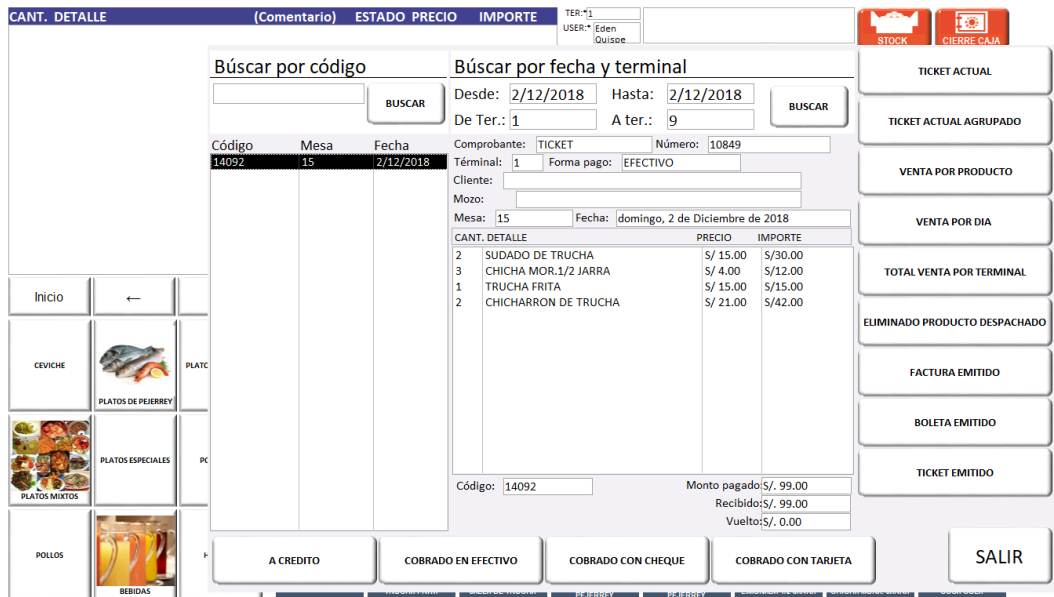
CANT. DETALLE (Comentario) ESTADO PRECIO IMPORTE

TER:*1
USER:* Eden Quispe

STOCK
CIERRE CAJA

Búscar por código
BUSCAR

Búscar por fecha y terminal
Desde: 2/12/2018
Hasta: 2/12/2018
De Ter.: 1
A ter.: 9
BUSCAR

| Código | Mesa | Fecha |
|---|---|---|
| 14092 | 15 | 2/12/2018 |

Comprobante: TICKET
Número: 10849
Términal: 1
Forma pago: EFECTIVO
Cliente:
Mozo:
Mesa: 15
Fecha: domingo, 2 de Diciembre de 2018

| CANT. | DETALLE | PRECIO | IMPORTE |
|---|---|---|---|
| 2 | SUDADO DE TRUCHA | S/ 15.00 | S/30.00 |
| 3 | CHICHA MOR.1/2 JARRA | S/ 4.00 | S/12.00 |
| 1 | TRUCHA FRITA | S/ 15.00 | S/15.00 |
| 2 | CHICHARRON DE TRUCHA | S/ 21.00 | S/42.00 |

Código: 14092
Monto pagado S/. 99.00
Recibido: S/. 99.00
Vuelto: S/. 0.00

TICKET ACTUAL
TICKET ACTUAL AGRUPADO
VENTA POR PRODUCTO
VENTA POR DIA
TOTAL VENTA POR TERMINAL
ELIMINADO PRODUCTO DESPACHADO
FACTURA EMITIDO
BOLETA EMITIDO
TICKET EMITIDO

Inicio
←
CEVICHE
PLATOS DE PEJERREY
PLATC
PLATOS MIXTOS
PLATOS ESPECIALES
PC
POLLOS
BEBIDAS
H

A CREDITO
COBRADO EN EFECTIVO
COBRADO CON CHEQUE
COBRADO CON TARJETA
SALIR